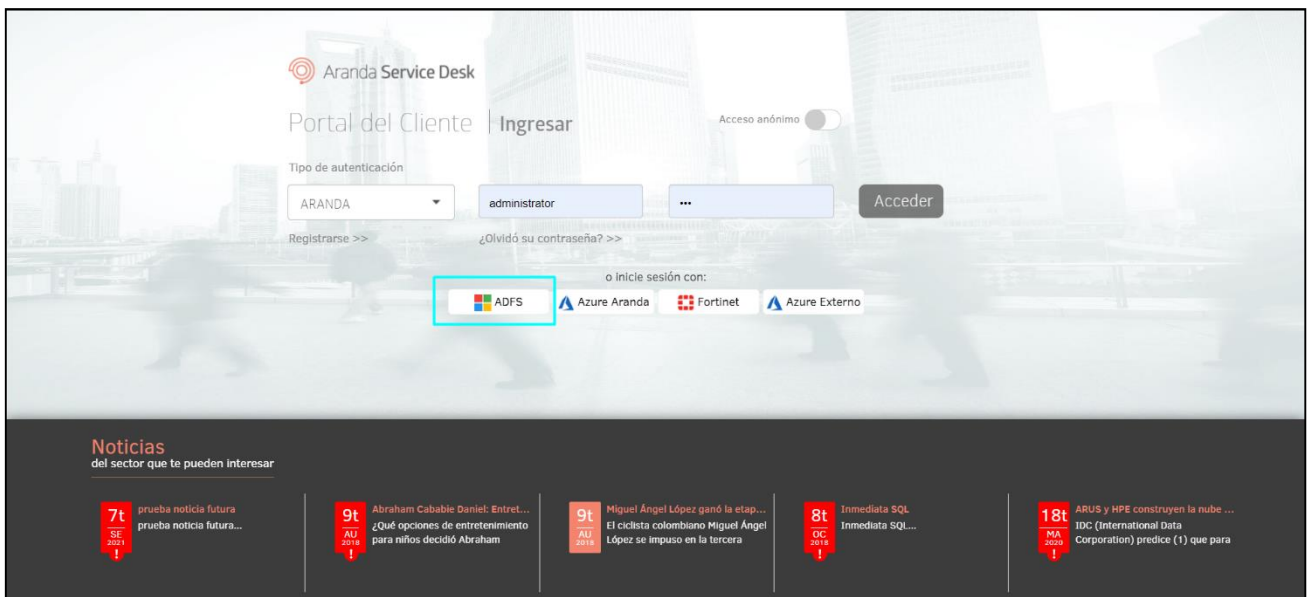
Aranda Service Desk

Portal del Cliente | Ingresar

Acceso anónimo

Tipo de autenticación

ARANDA

administrator

•••

Acceder

Registrarse >>

¿Olvidó su contraseña? >>

o inicie sesión con:

ADFS

Azure Aranda

Fortinet

Azure Externo

Noticias
del sector que te pueden interesar

7t SE 2021 !
prueba noticia futura
prueba noticia futura...

9t AU 2018 !
Abraham Cabable Daniel: Entret...
¿Qué opciones de entretenimiento para niños decidió Abraham

9t AU 2018
Miguel Ángel López ganó la etap...
El ciclista colombiano Miguel Ángel López se impuso en la tercera

8t OC 2018 !
Inmediata SQL
Inmediata SQL...

18t MA 2020 !
ARUS y HPE construyen la nube ...
IDC (International Data Corporation) predice (1) que para